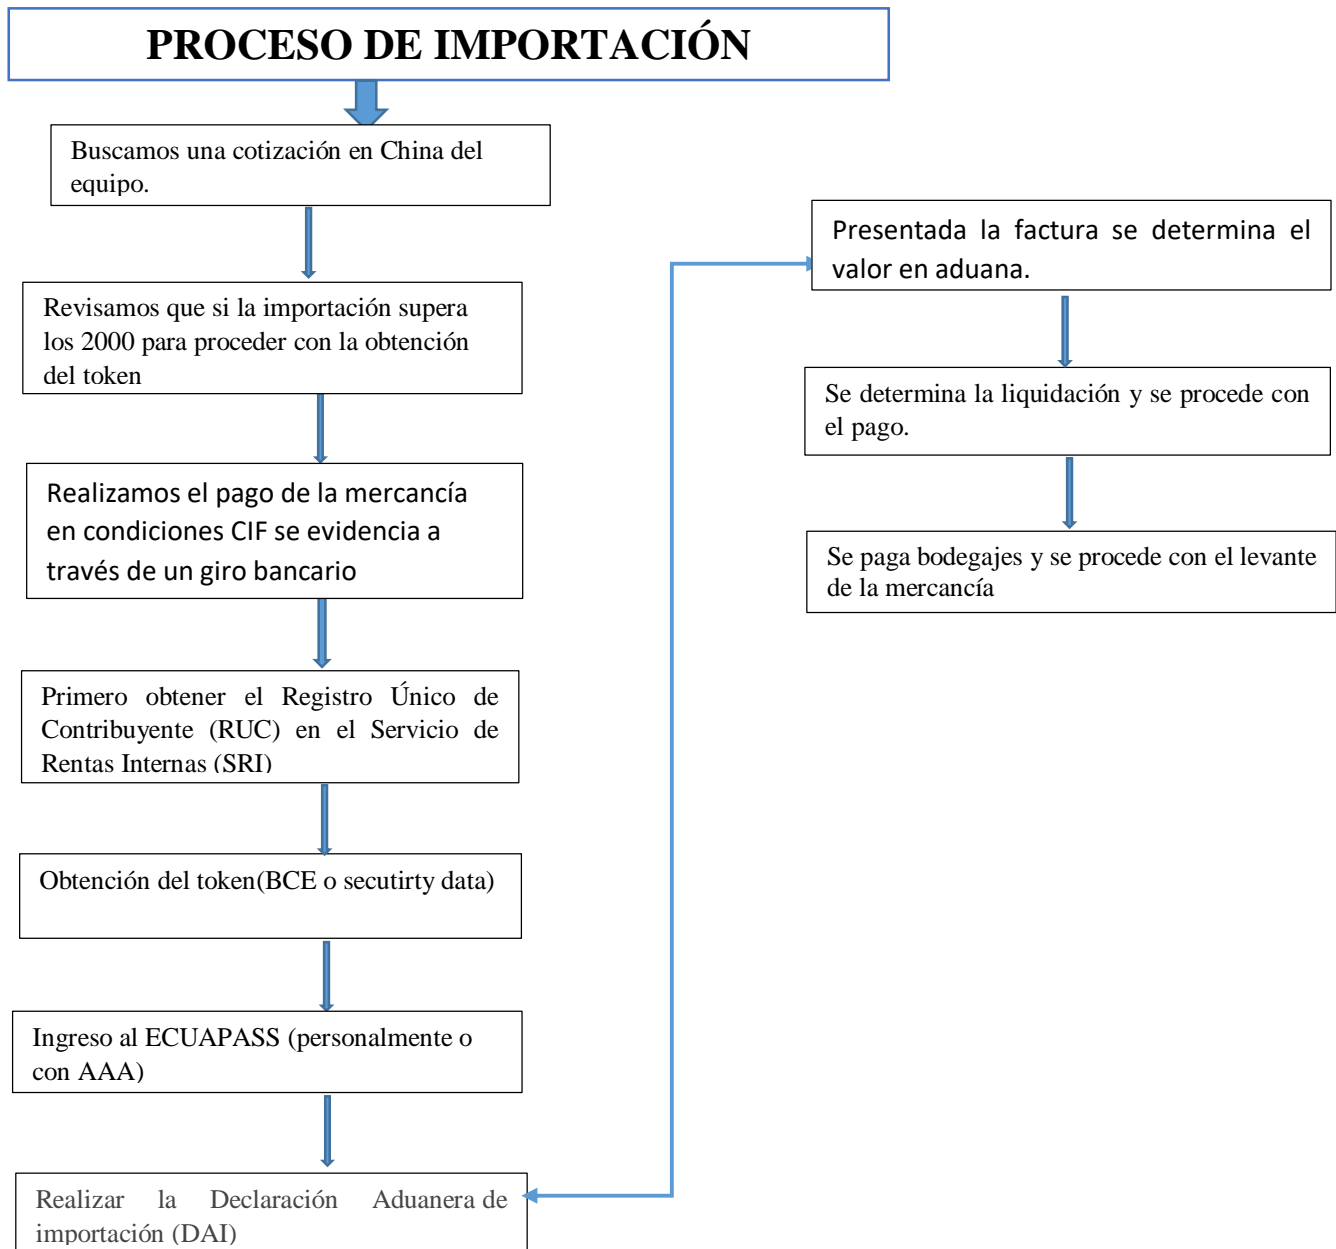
PROCESO DE IMPORTACIÓN

Buscamos una cotización en China del equipo.

Revisamos que si la importación supera los 2000 para proceder con la obtención del token

Realizamos el pago de la mercancía en condiciones CIF se evidencia a través de un giro bancario

Primero obtener el Registro Único de Contribuyente (RUC) en el Servicio de Rentas Internas (SRI)

Obtención del token(BCE o secutirty data)

Ingreso al ECUAPASS (personalmente o con AAA)

Realizar la Declaración Aduanera de importación (DAI)

Presentada la factura se determina el valor en aduana.

Se determina la liquidación y se procede con el pago.

Se paga bodegajes y se procede con el levante de la mercancía